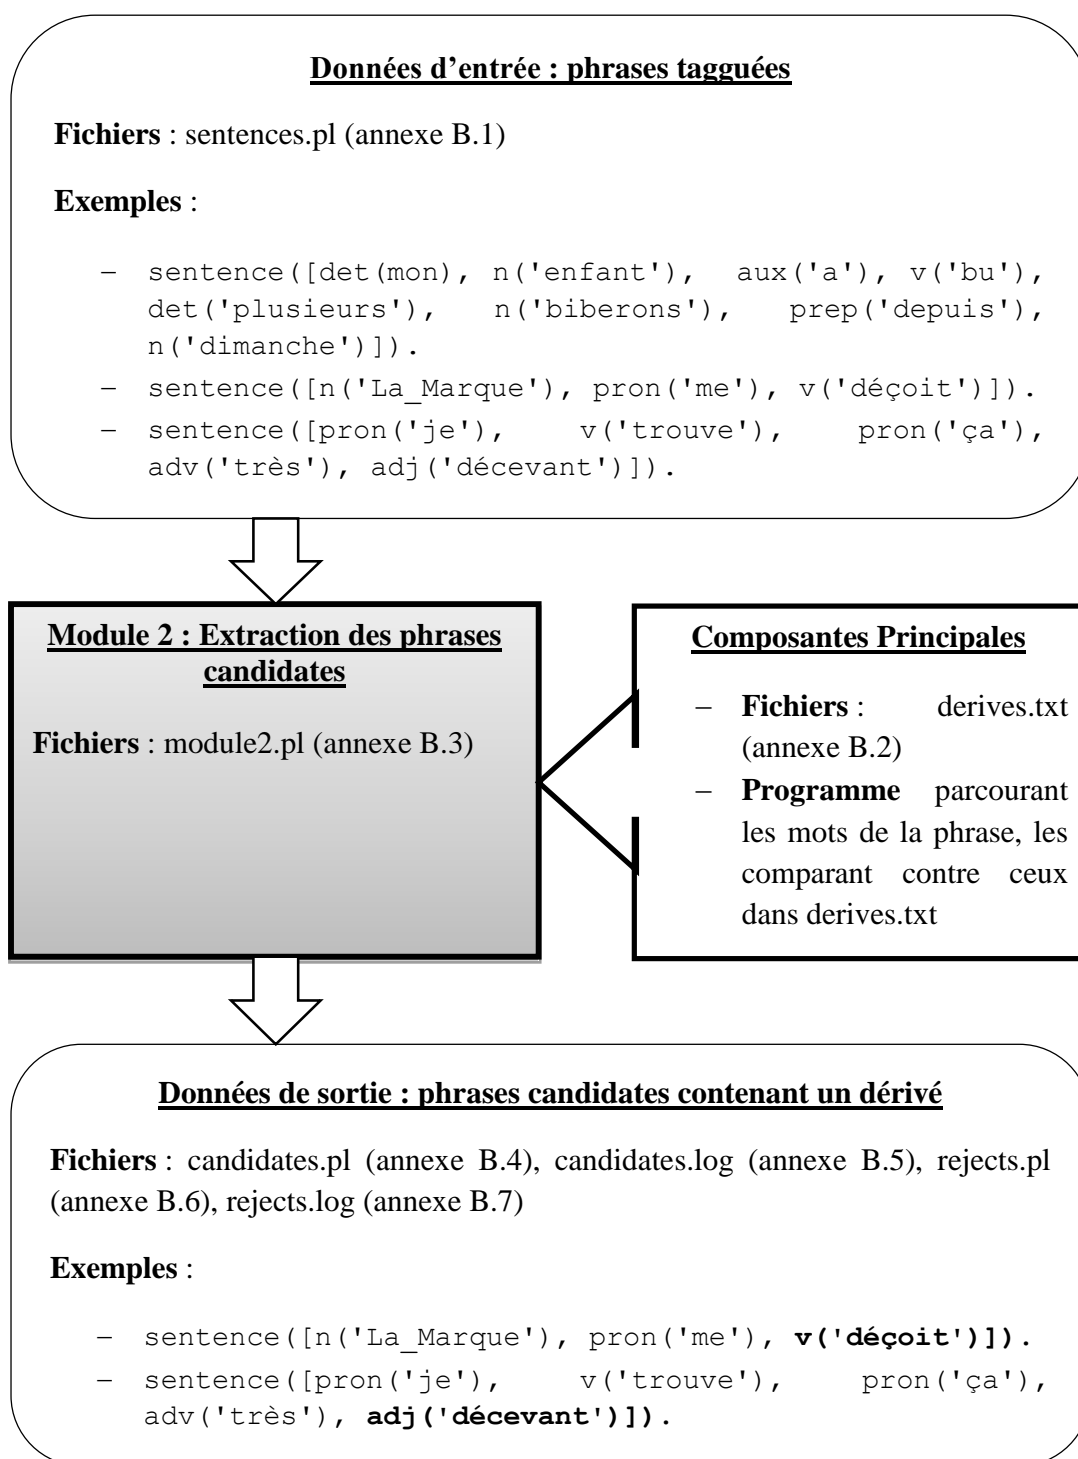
Données d'entrée : phrases tagguées

Fichiers : sentences.pl (annexe B.1)

Exemples :

– sentence([det(mon), n('enfant'), aux('a'), v('bu'), det('plusieurs'), n('biberons'), prep('depuis'), n('dimanche')]).
– sentence([n('La_Marque'), pron('me'), v('déçoit')]).
– sentence([pron('je'), v('trouve'), pron('ça'), adv('très'), adj('décevant')]).

Module 2 : Extraction des phrases candidates

Fichiers : module2.pl (annexe B.3)

Composantes Principales

– Fichiers : derives.txt (annexe B.2)
– Programme parcourant les mots de la phrase, les comparant contre ceux dans derives.txt

Données de sortie : phrases candidates contenant un dérivé

Fichiers : candidates.pl (annexe B.4), candidates.log (annexe B.5), rejects.pl (annexe B.6), rejects.log (annexe B.7)

Exemples :

– sentence([n('La_Marque'), pron('me'), v('déçoit')]).
– sentence([pron('je'), v('trouve'), pron('ça'), adv('très'), adj('décevant')]).